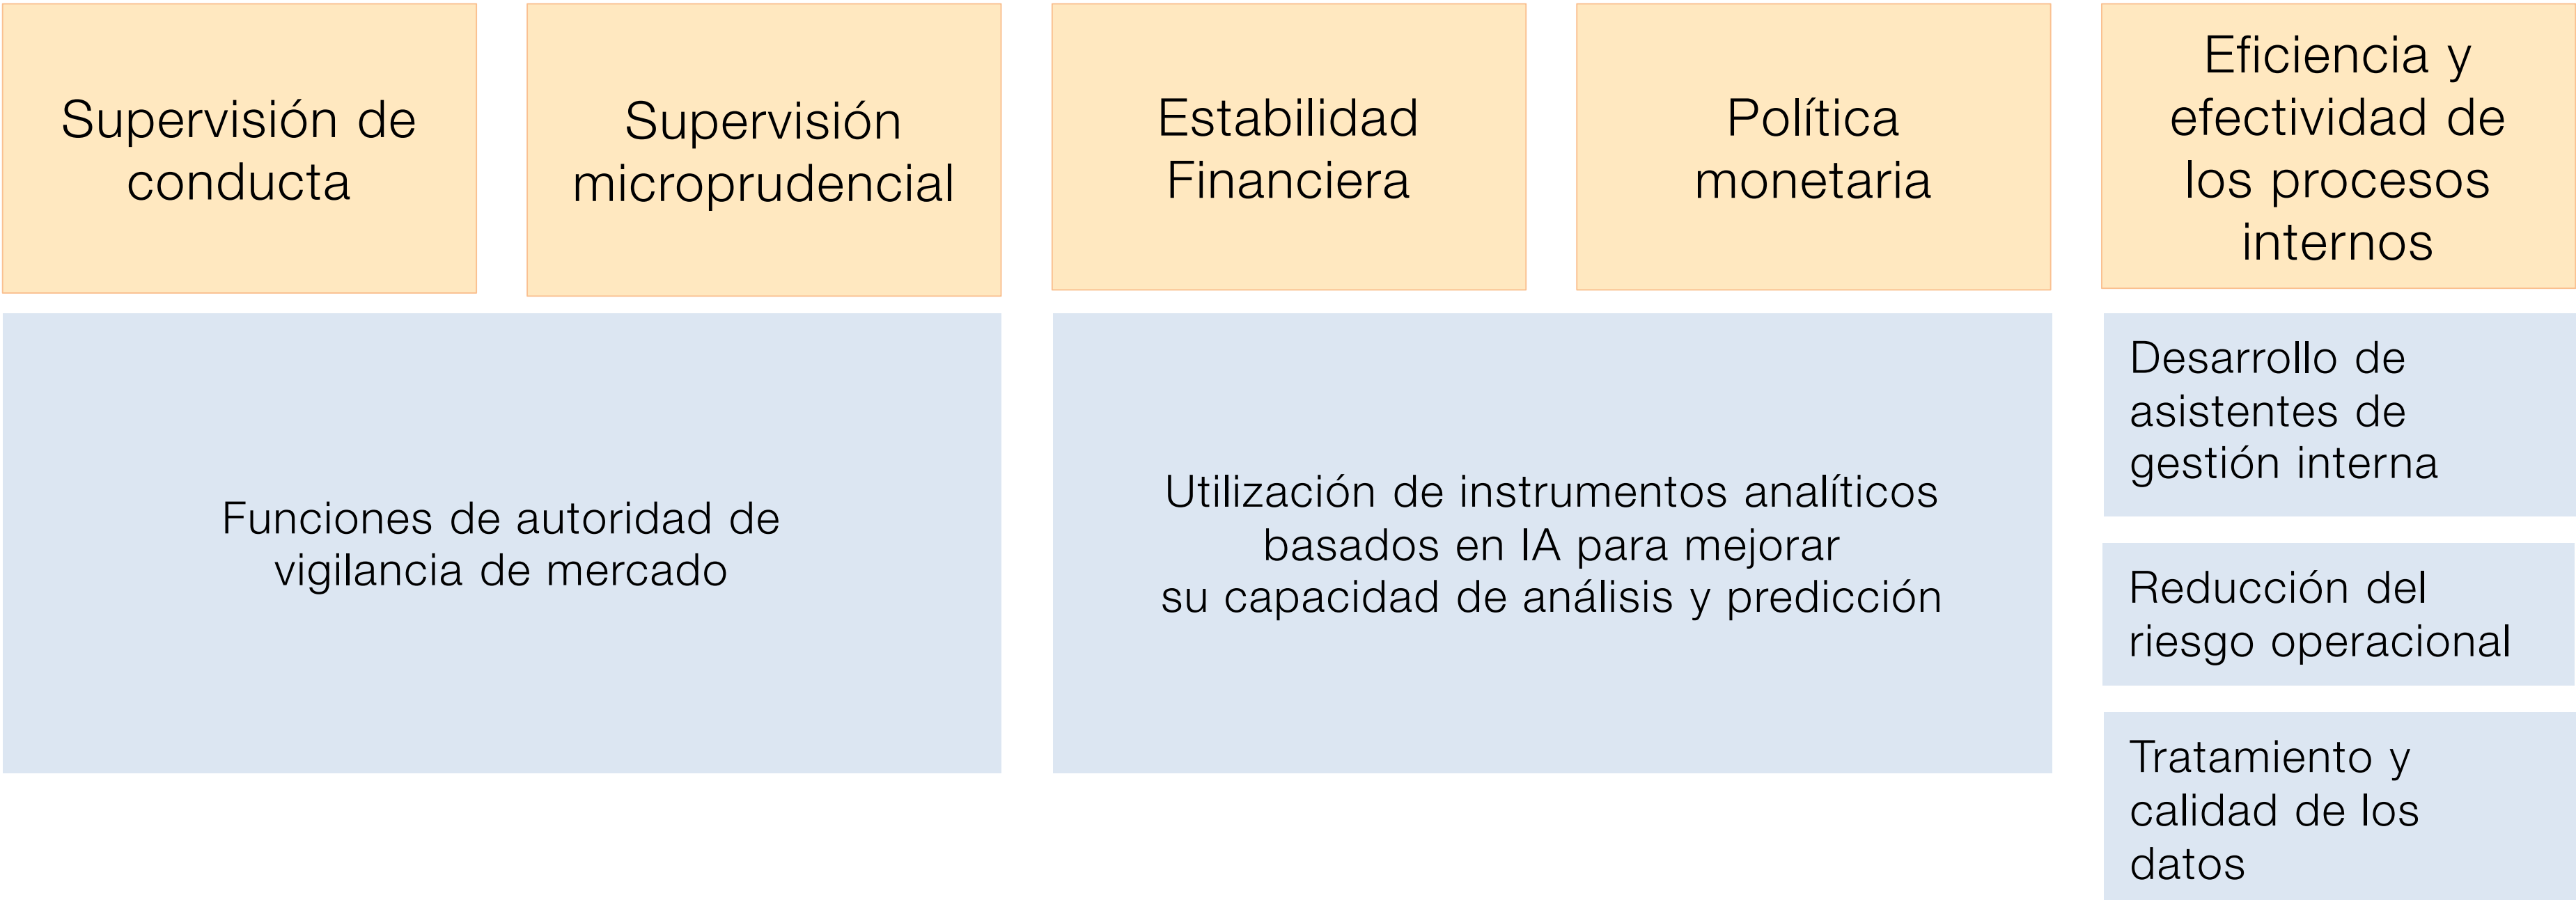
Supervisión de conducta

Supervisión microprudencial

Estabilidad Financiera

Política monetaria

Eficiencia y efectividad de los procesos internos

Funciones de autoridad de vigilancia de mercado

Utilización de instrumentos analíticos basados en IA para mejorar su capacidad de análisis y predicción

Desarrollo de asistentes de gestión interna

Reducción del riesgo operacional

Tratamiento y calidad de los datos